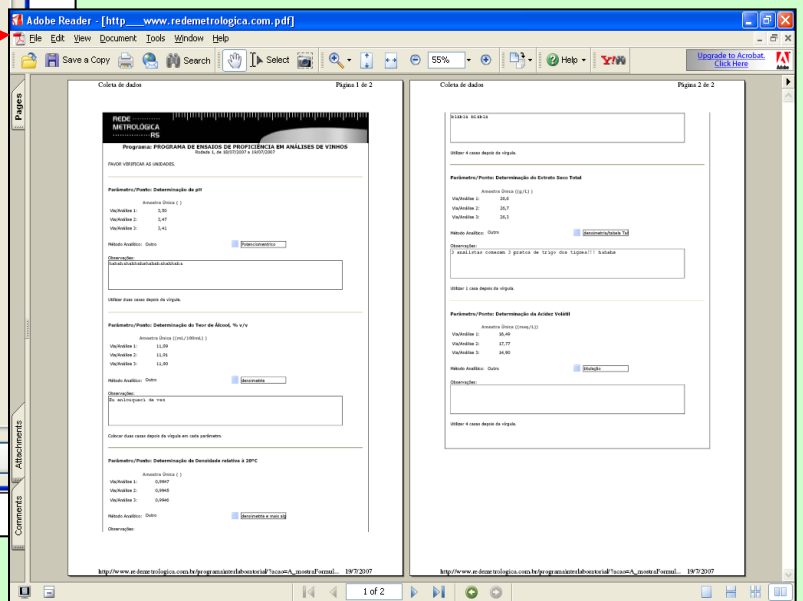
Adobe Reader - [http___www.redemetrologica.com.pdf]

File Edit View Document Tools Window Help

Save a Copy Search Select 55% Help

Upgrade to Acrobat. Click Here

Pages

Attachments

Comments

Coleta de dados Página 1 de 2

REDE METROLÓGICA RS

Programa: PROGRAMA DE ENSAIOS DE PROFICIÊNCIA EM ANÁLISES DE VINHOS
Rodada 1, de 10/07/2007 a 16/07/2007

FAVOR VERIFICAR AS UNIDADES.

Parâmetro/Posto: Determinação do pH

Amostra Única ( )

Via/Análise 1: 3,50
Via/Análise 2: 3,47
Via/Análise 3: 3,41

Método Analítico: Outro Potenciometrico

Observações:
hahahahahahahahahahahaha

Utilizar duas casas depois da vírgula.

Parâmetro/Posto: Determinação do Teor de Álcool, % v/v

Amostra Única ((mL/100mL) )

Via/Análise 1: 11,59
Via/Análise 2: 11,91
Via/Análise 3: 11,90

Método Analítico: Outro densimetro

Observações:
Eu enlouqueci de vez

Colocar duas casas depois da vírgula em cada parâmetro.

Parâmetro/Posto: Determinação de Densidade relativa à 20°C

Amostra Única ( )

Via/Análise 1: 0,9947
Via/Análise 2: 0,9948
Via/Análise 3: 0,9948

Método Analítico: Outro densimetro e mais só

Observações:

http://www.redemetrologica.com.br/programainterlaboratorial/?acao=A_mostraFormul... 19/7/2007

Coleta de dados Página 2 de 2

%%%% %%%%

Utilizar 4 casas depois da vírgula.

Parâmetro/Posto: Determinação do Extrato Seco Total

Amostra Única ((g/L) )

Via/Análise 1: 28,8
Via/Análise 2: 26,7
Via/Análise 3: 26,3

Método Analítico: Outro densimetria/tabela Ta

Observações:
3 analistas comeram 3 pratos de trigo dos tigres!!! hahaha

Utilizar 1 casa depois da vírgula.

Parâmetro/Posto: Determinação da Acidez Volátil

Amostra Única ((meq/L) )

Via/Análise 1: 18,49
Via/Análise 2: 17,77
Via/Análise 3: 14,90

Método Analítico: Outro Titulação

Observações:

Utilizar 4 casas depois da vírgula.

http://www.redemetrologica.com.br/programainterlaboratorial/?acao=A_mostraFormul... 19/7/2007

1 of 2